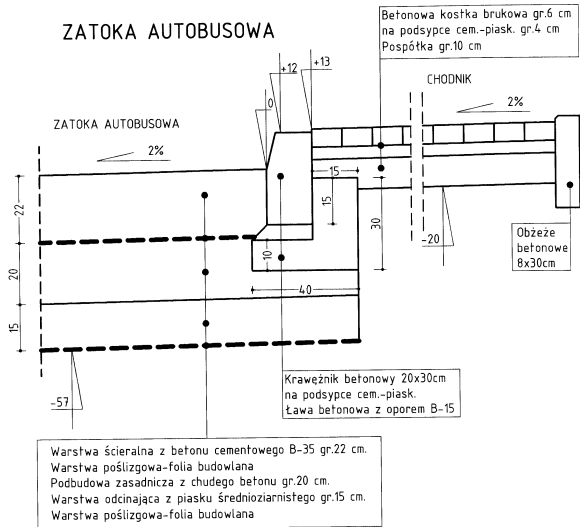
ZATOKA AUTOBUSOWA

Betonowa kostka brukowa gr.6 cm
na podsypce cem.-piask. gr.4 cm
Pospółka gr.10 cm

+12
+13
0

CHODNIK

2%

ZATOKA AUTOBUSOWA

2%

15

15

22

30

-20

20

10

40

15

Obrzeże betonowe 8x30cm

-57

Krawężnik betonowy 20x30cm
na podsypce cem.-piask.
Ława betonowa z oporem B-15

Warstwa ścieralna z betonu cementowego B-35 gr.22 cm.
Warstwa poślizgowa-folia budowlana
Podbudowa zasadnicza z chudego betonu gr.20 cm.
Warstwa odcinająca z piasku średnioziarnistego gr.15 cm.
Warstwa poślizgowa-folia budowlana